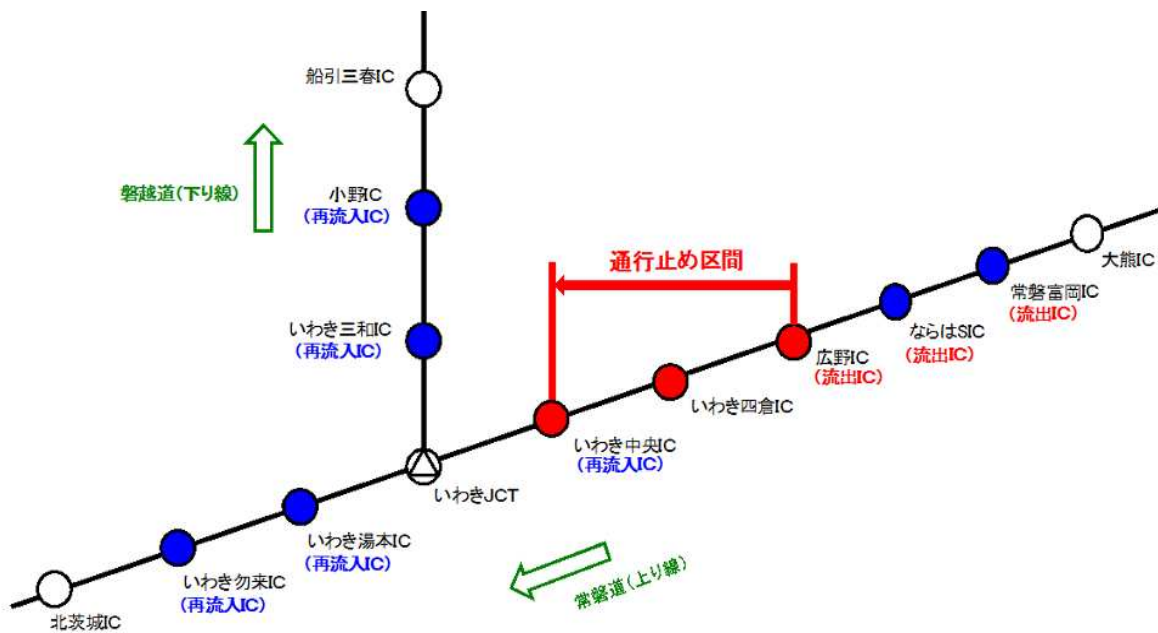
船引三春IC

磐越道(下り線)

小野IC
(再流入IC)

いわき三和IC
(再流入IC)

通行止め区間

大熊IC

常磐富岡IC
(流出IC)

ならはSIC
(流出IC)

広野IC
(流出IC)

いわき四倉IC

いわき中央IC
(再流入IC)

いわきJCT

いわき湯本IC
(再流入IC)

いわき勿来IC
(再流入IC)

北茨城IC

常磐道(上り線)